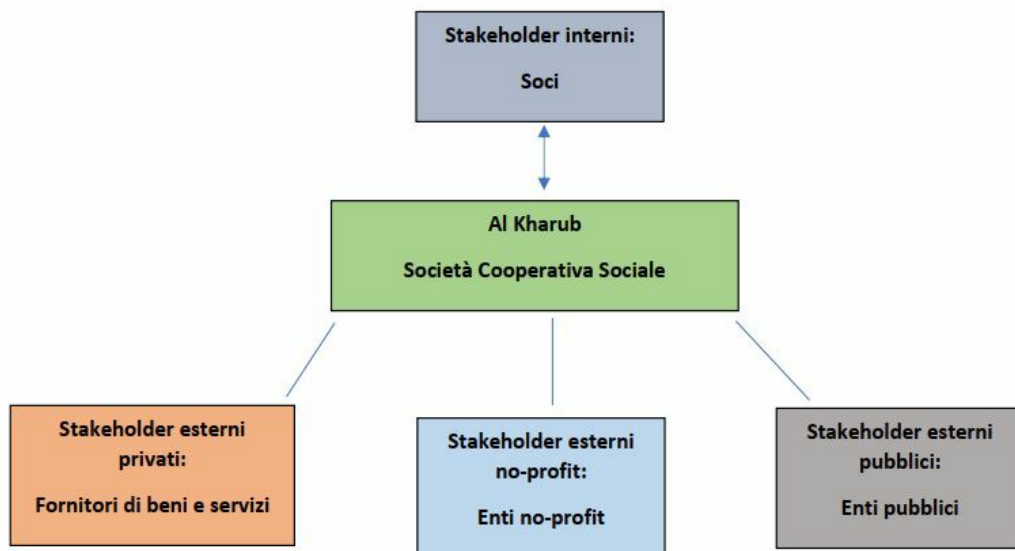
Stakeholder interni:

Soci

Al Kharub

Società Cooperativa Sociale

Stakeholder esterni privati:

Fornitori di beni e servizi

Stakeholder esterni no-profit:

Enti no-profit

Stakeholder esterni pubblici:

Enti pubblici